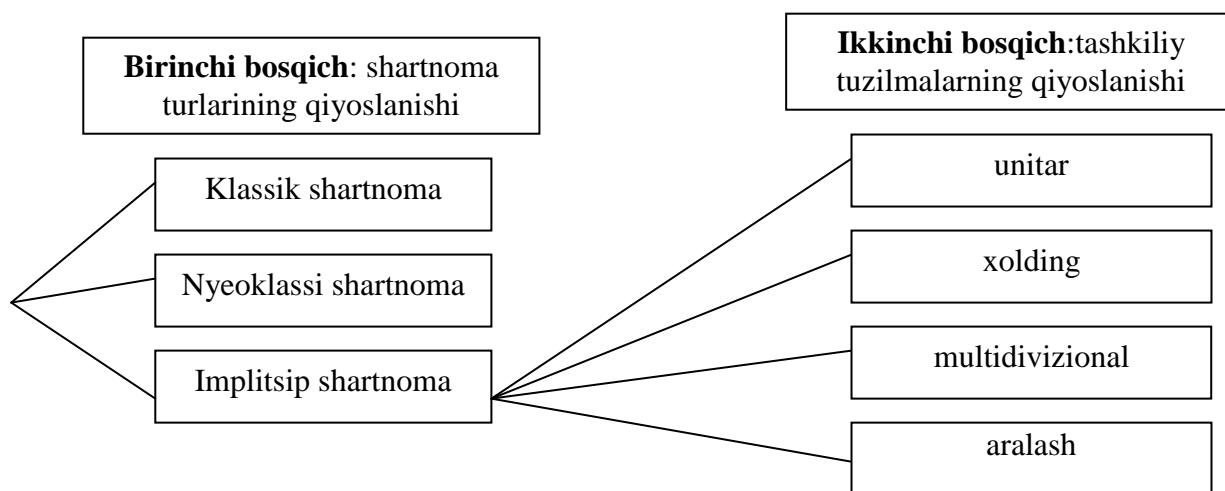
**Birinchi bosqich**: shartnoma turlarining qiyoslanishi

**Ikkinchi bosqich**:tashkiliy tuzilmalarning qiyoslanishi

Klassik shartnoma

Nyeoklassi shartnoma

Implitsip shartnoma

unitar

xolding

multidivizional

aralash